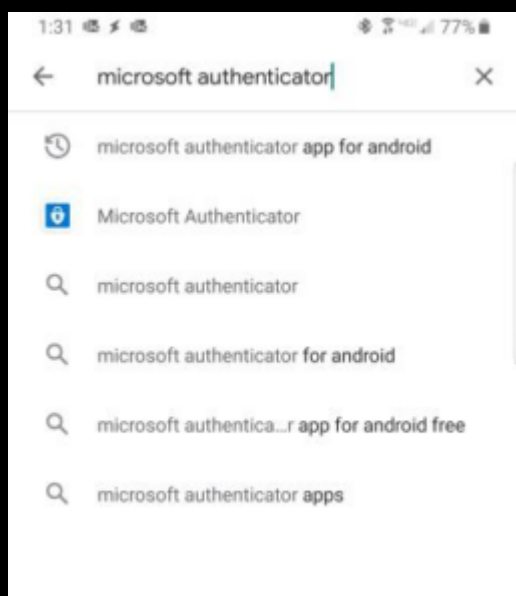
1:31 77%

microsoft authenticator

microsoft authenticator app for android

Microsoft Authenticator

microsoft authenticator

microsoft authenticator for android

microsoft authentica...r app for android free

microsoft authenticator apps